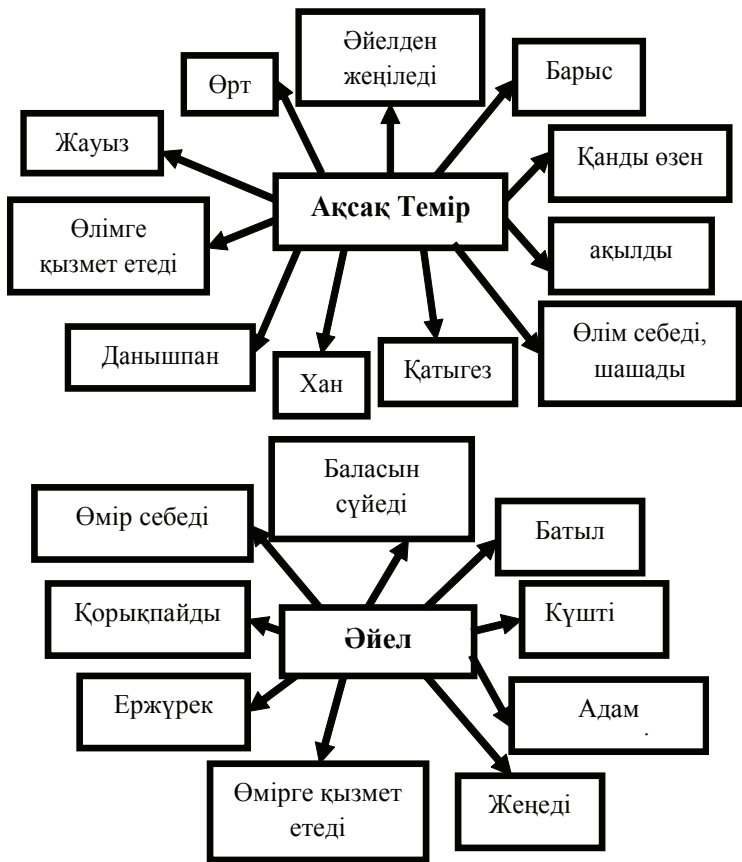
Әйелден жеңіледі

Өрт

Барыс

Жауыз

Қанды өзен

Ақсақ Темір

Өлімге қызмет етеді

ақылды

Данышпан

Хан

Қатыгез

Өлім себеді, шашады

Баласын сүйеді

Өмір себеді

Батыл

Қорықпайды

Әйел

Күшті

Ержүрек

Адам

Өмірге қызмет етеді

Жеңеді